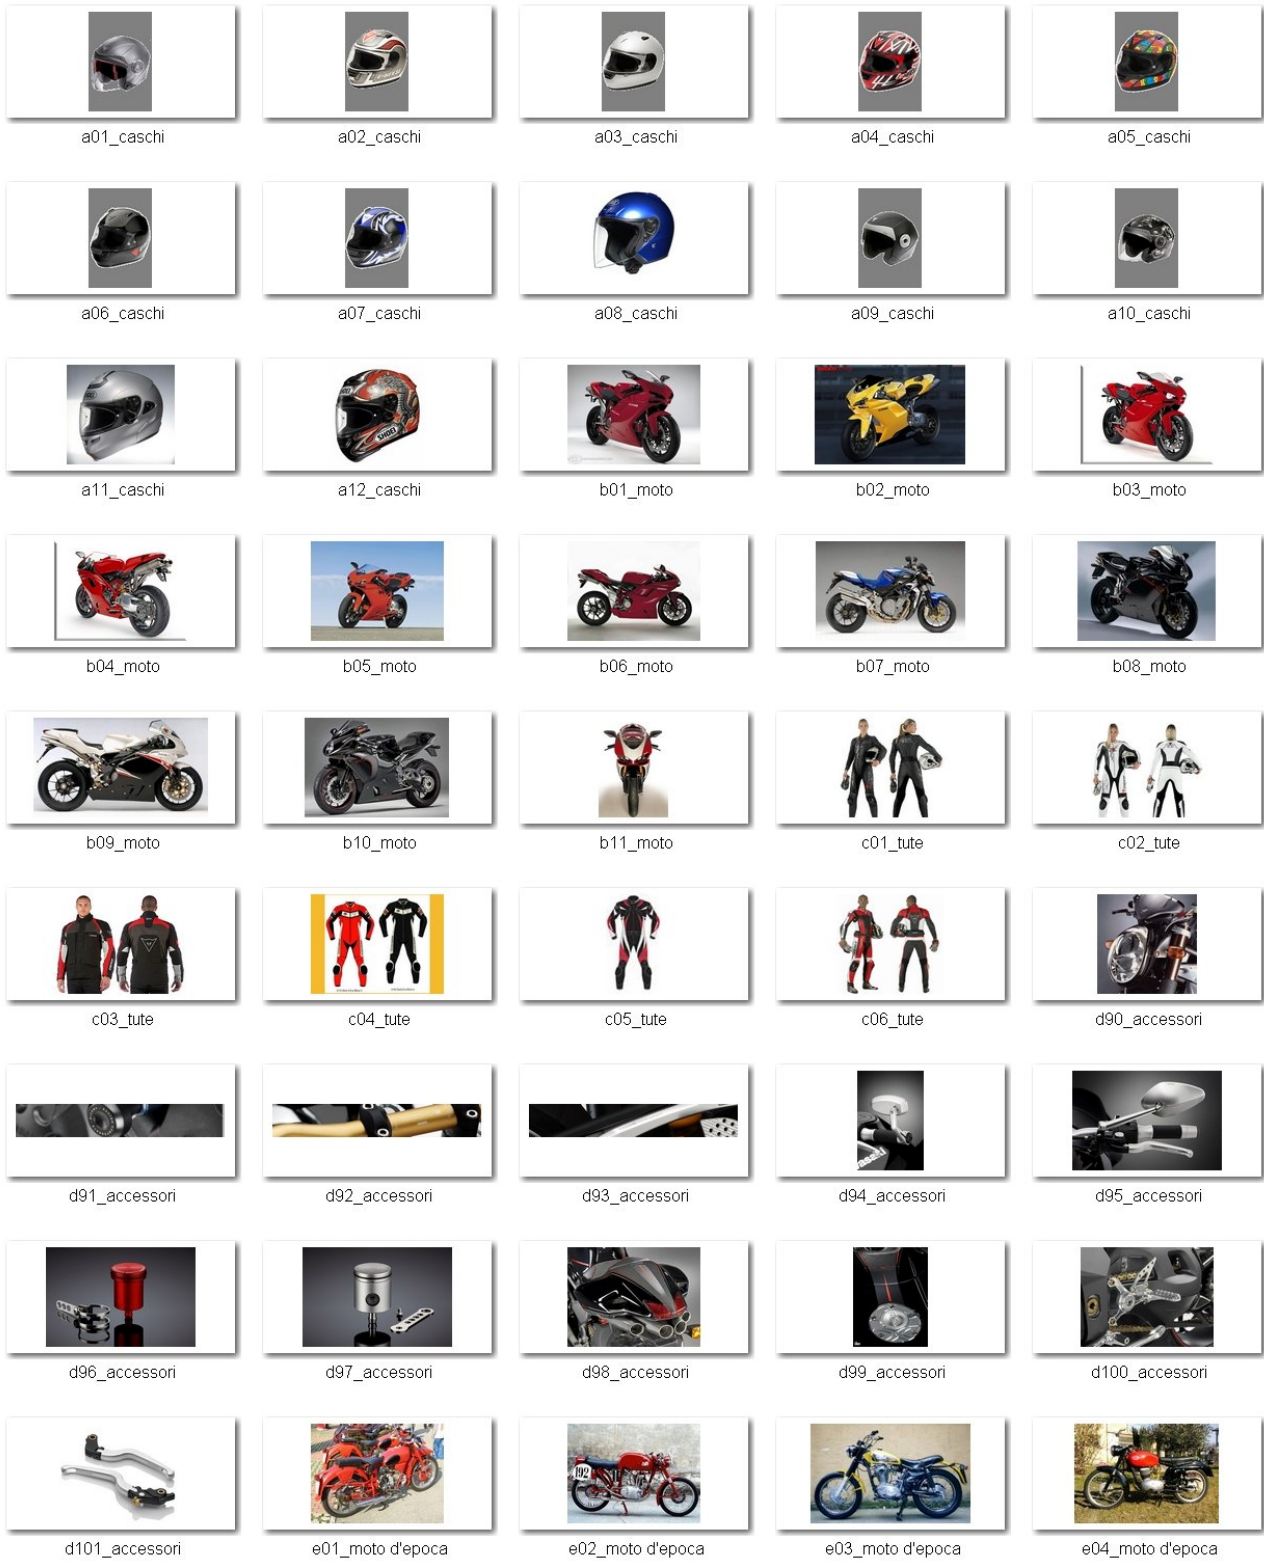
a01_caschi
a02_caschi
a03_caschi
a04_caschi
a05_caschi

a06_caschi
a07_caschi
a08_caschi
a09_caschi
a10_caschi

a11_caschi
a12_caschi
b01_moto
b02_moto
b03_moto

b04_moto
b05_moto
b06_moto
b07_moto
b08_moto

b09_moto
b10_moto
b11_moto
c01_tute
c02_tute

c03_tute
c04_tute
c05_tute
c06_tute
d90_accessori

d91_accessori
d92_accessori
d93_accessori
d94_accessori
d95_accessori

d96_accessori
d97_accessori
d98_accessori
d99_accessori
d100_accessori

d101_accessori
e01_moto d'epoca
e02_moto d'epoca
e03_moto d'epoca
e04_moto d'epoca